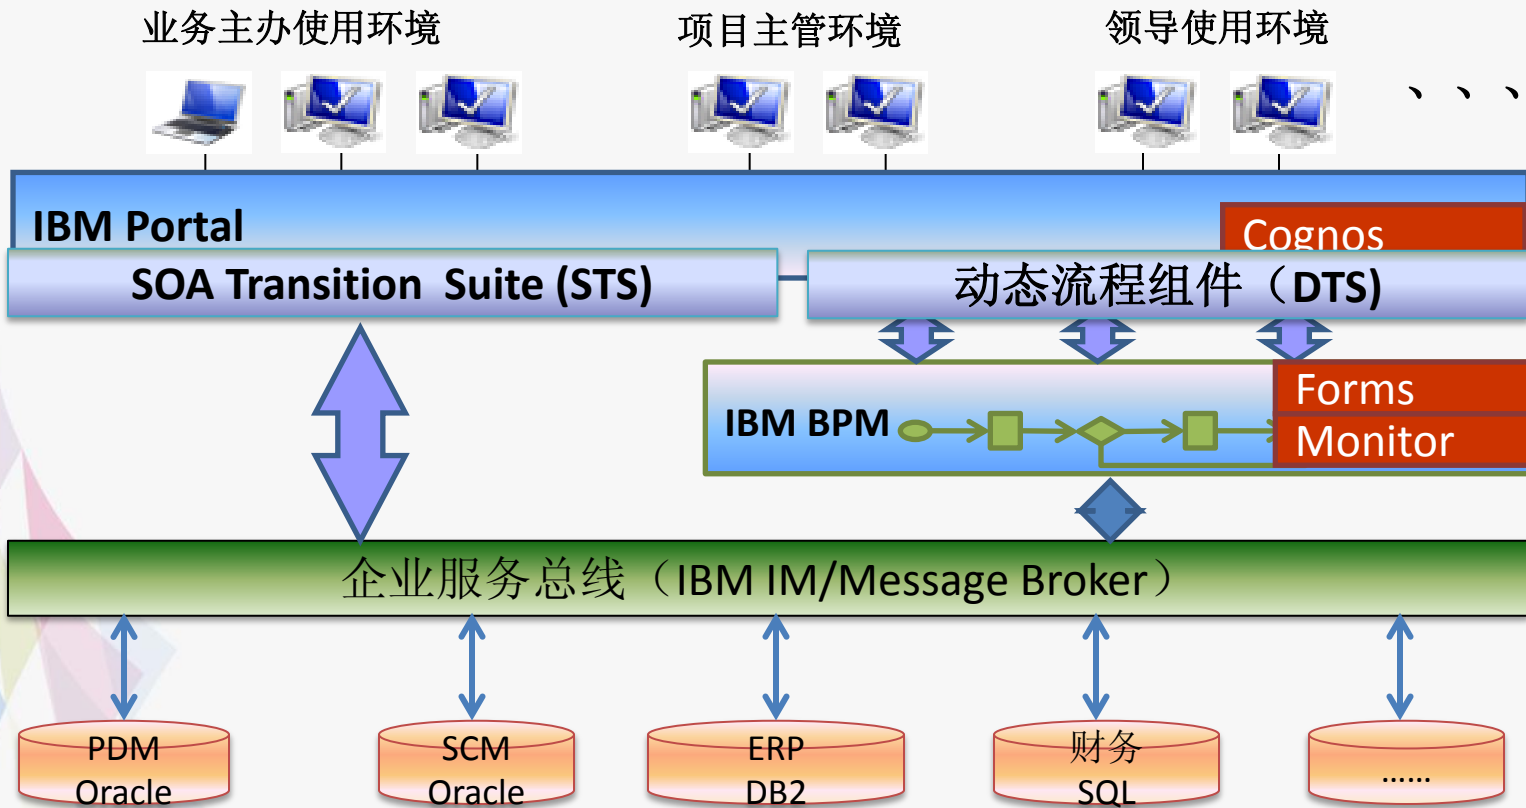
业务主办使用环境

项目主管环境

领导使用环境

、、、

IBM Portal

Cognos

SOA Transition Suite (STS)

动态流程组件（DTS)

IBM BPM

Forms

Monitor

企业服务总线（IBM IM/Message Broker）

PDM
Oracle

SCM
Oracle

ERP
DB2

财务
SQL

……